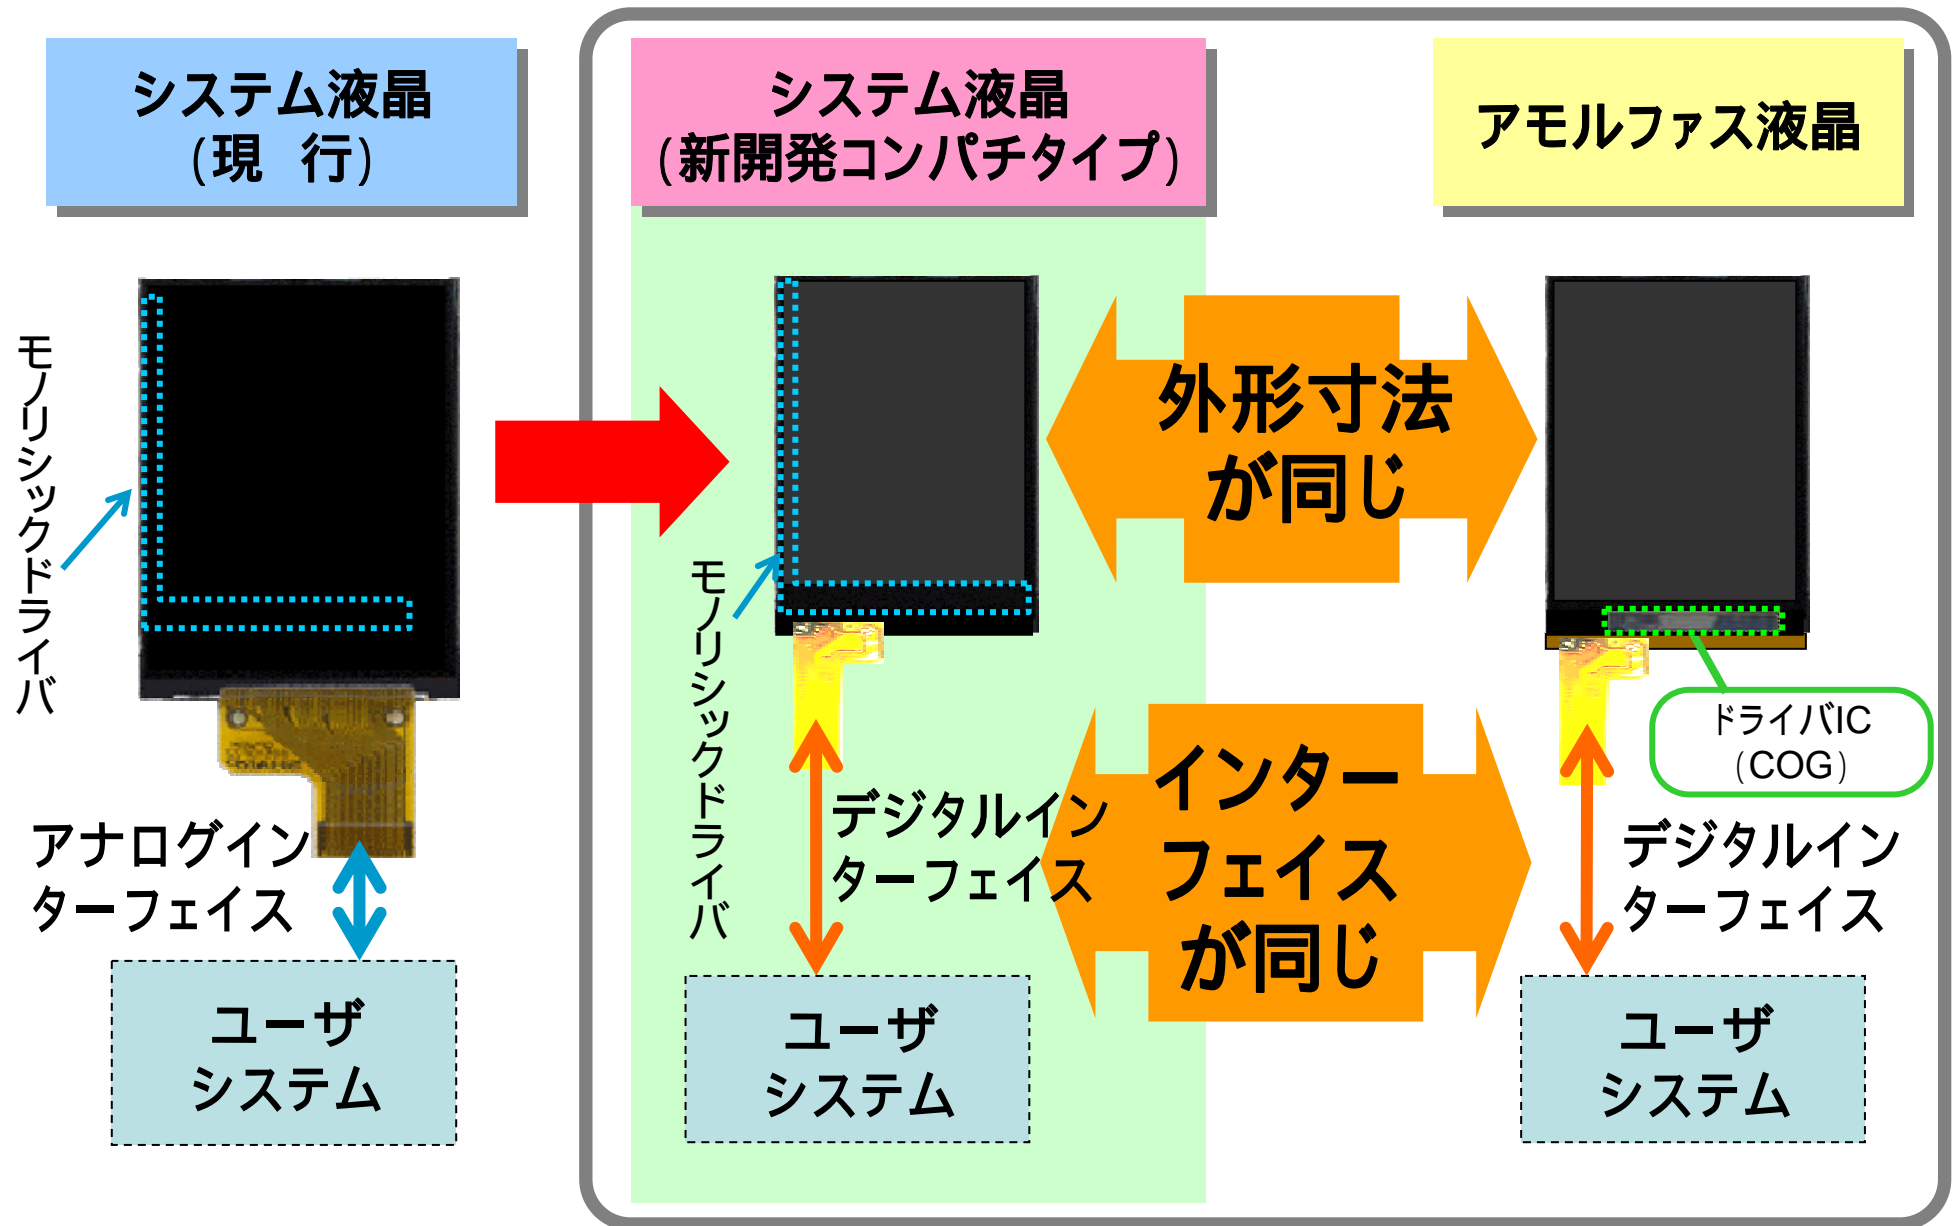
システム液晶
(現　行)

モノリシックドライバ

アナログインターフェイス

ユーザ
システム

システム液晶
(新開発コンパチタイプ)

モノリシックドライバ

デジタルインターフェイス

ユーザ
システム

外形寸法が同じ

インターフェイスが同じ

アモルファス液晶

ドライバIC
(COG)

デジタルインターフェイス

ユーザ
システム